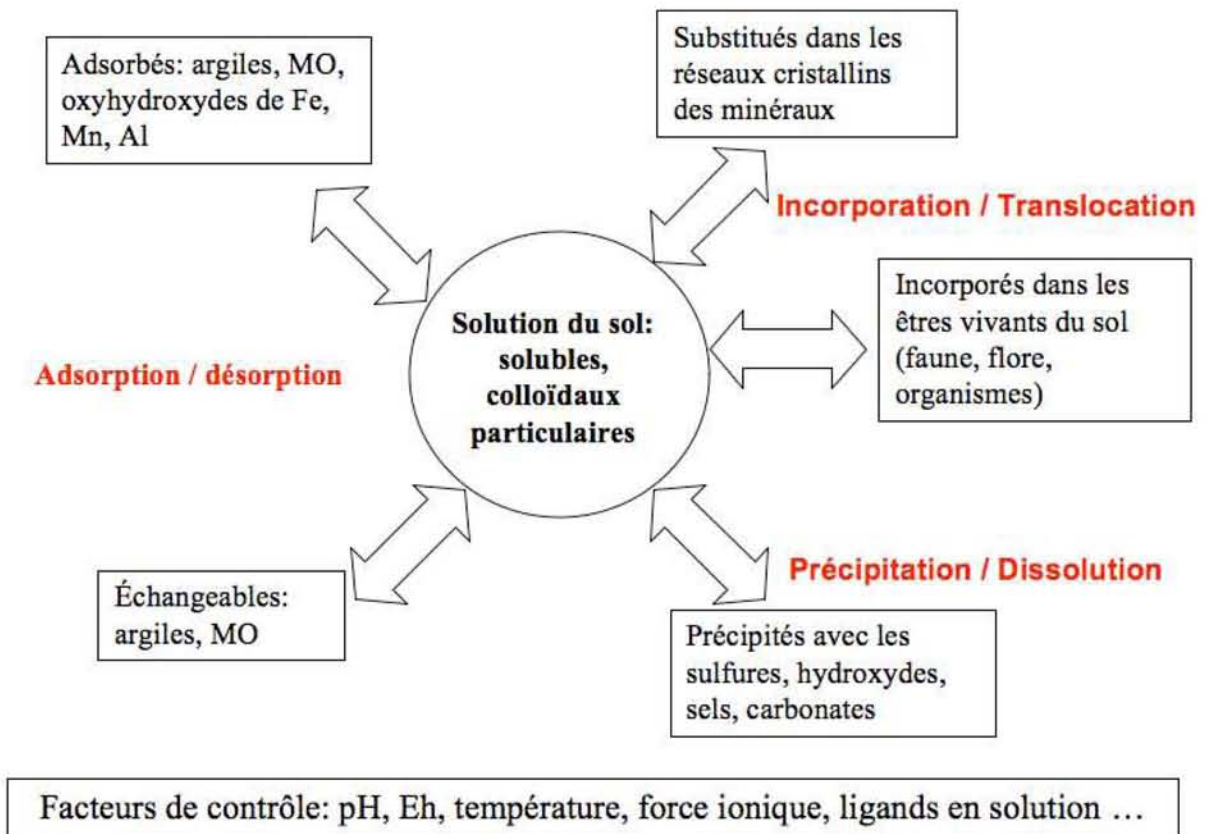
Adsorbés: argiles, MO, oxyhydroxydes de Fe, Mn, Al

Substitués dans les réseaux cristallins des minéraux

Incorporation / Translocation

Incorporés dans les êtres vivants du sol (faune, flore, organismes)

Solution du sol: solubles, colloïdaux particulaires

Adsorption / désorption

Précipitation / Dissolution

Échangeables: argiles, MO

Précipités avec les sulfures, hydroxydes, sels, carbonates

Facteurs de contrôle: pH, Eh, température, force ionique, ligands en solution …